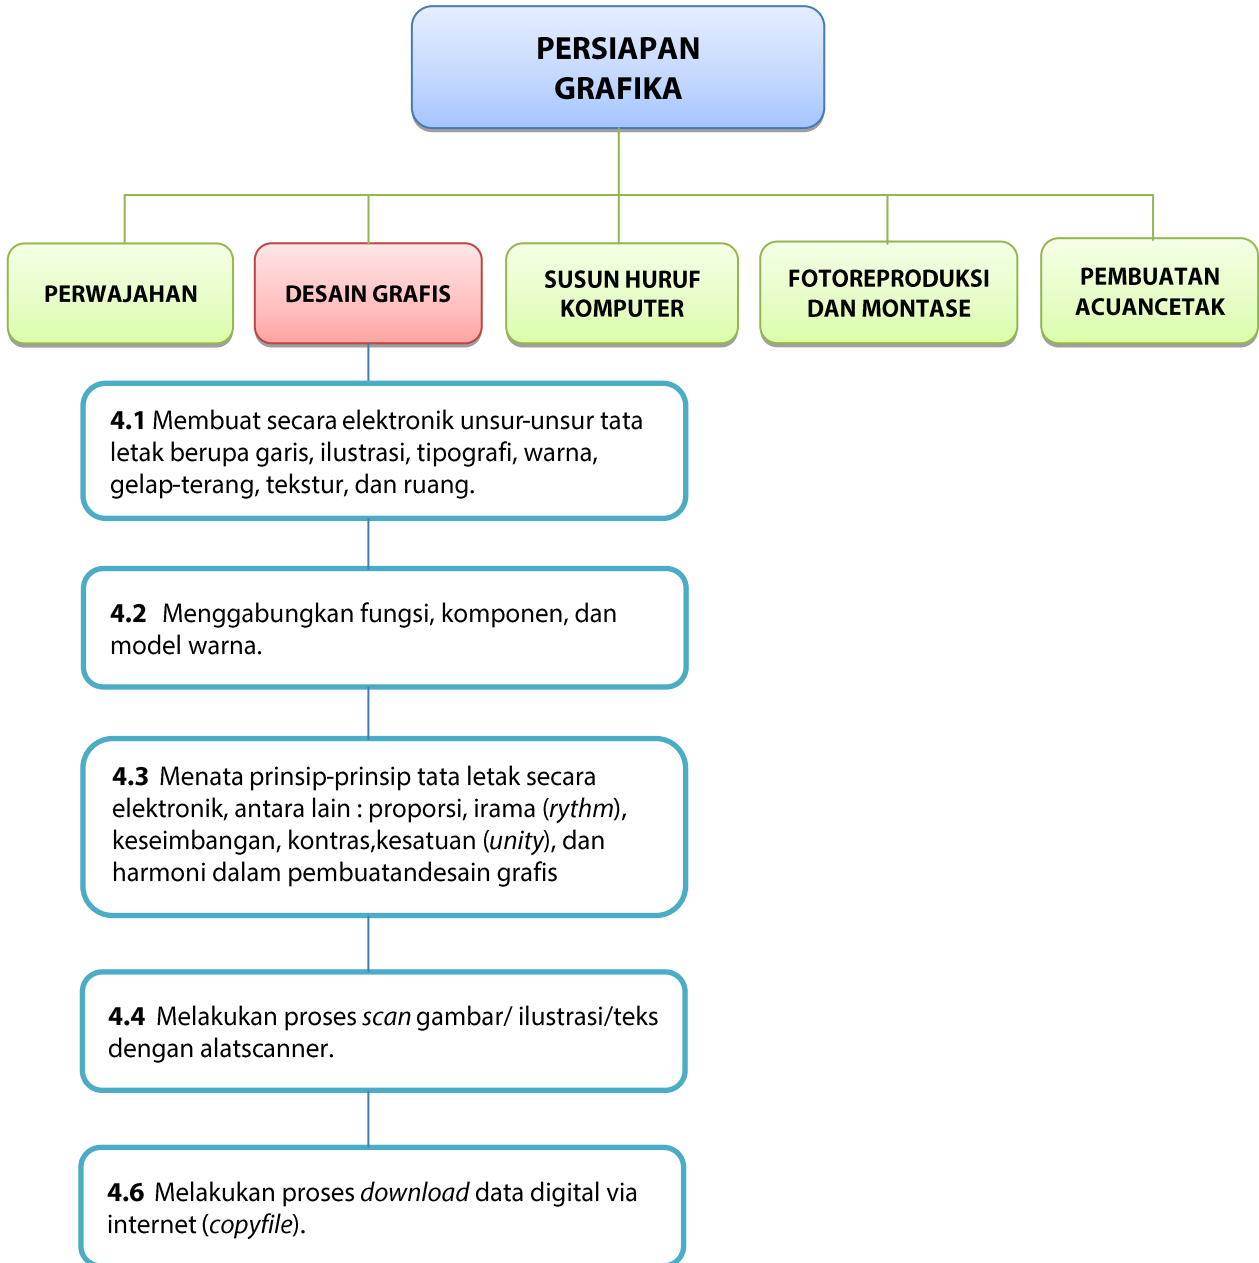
PERSIAPAN GRAFIKA

PERWAJAHAN

DESAIN GRAFIS

SUSUN HURUF KOMPUTER

FOTOREPRODUKSI DAN MONTASE

PEMBUATAN ACUANCETAK

4.1 Membuat secara elektronik unsur-unsur tata letak berupa garis, ilustrasi, tipografi, warna, gelap-terang, tekstur, dan ruang.

4.2 Menggabungkan fungsi, komponen, dan model warna.

4.3 Menata prinsip-prinsip tata letak secara elektronik, antara lain : proporsi, irama (rythm), keseimbangan, kontras,kesatuan (unity), dan harmoni dalam pembuatandesain grafis

4.4 Melakukan proses scan gambar/ ilustrasi/teks dengan alatscanner.

4.6 Melakukan proses download data digital via internet (copyfile).